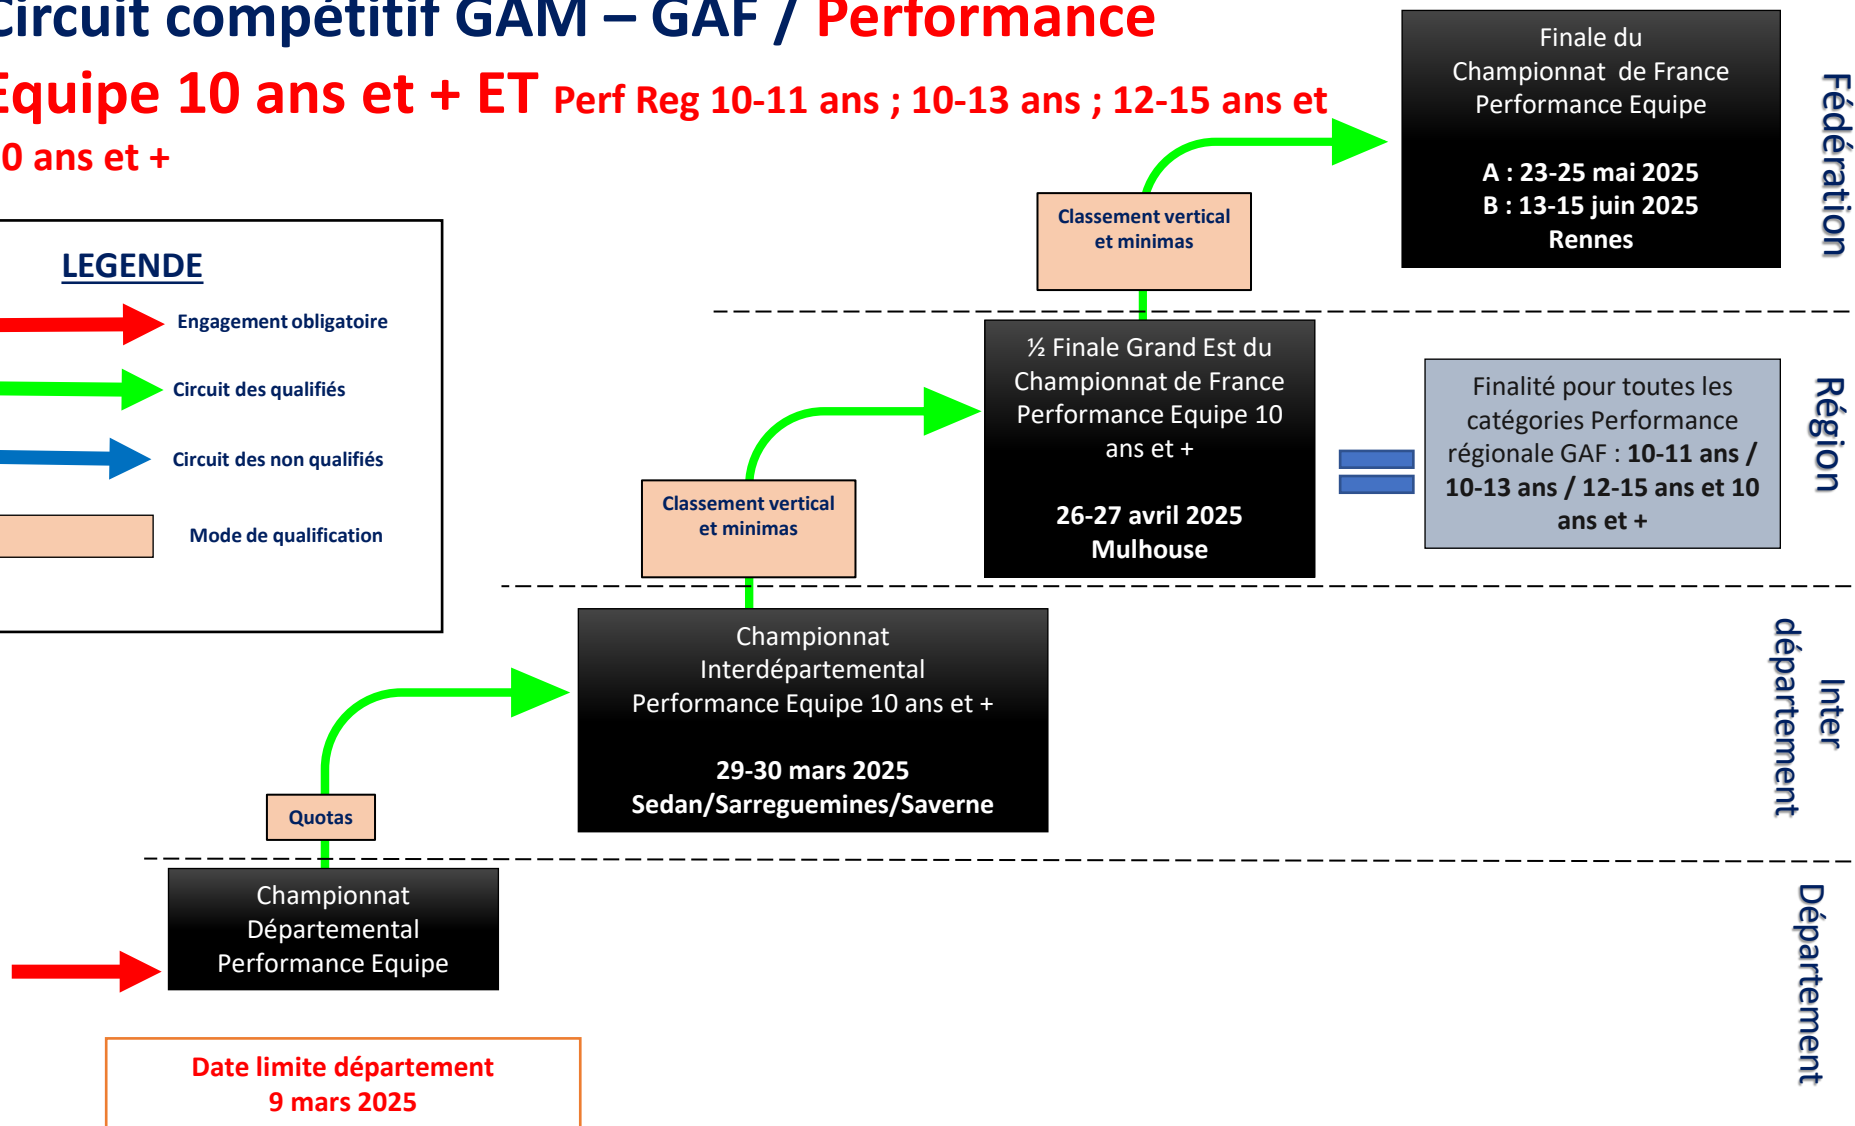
Circuit compétitif GAM – GAF / Performance

Equipe 10 ans et + ET Perf Reg 10-11 ans ; 10-13 ans ; 12-15 ans et 10 ans et +

LEGENDE

Engagement obligatoire

Circuit des qualifiés

Circuit des non qualifiés

Mode de qualification

Finale du Championnat de France Performance Equipe

A : 23-25 mai 2025
B : 13-15 juin 2025
Rennes

Fédération

Classement vertical et minimas

½ Finale Grand Est du Championnat de France Performance Equipe 10 ans et +

26-27 avril 2025
Mulhouse

Finalité pour toutes les catégories Performance régionale GAF : 10-11 ans / 10-13 ans / 12-15 ans et 10 ans et +

Région

Classement vertical et minimas

Championnat Interdépartemental Performance Equipe 10 ans et +

29-30 mars 2025
Sedan/Sarreguemines/Saverne

Inter département

Quotas

Championnat Départemental Performance Equipe

Département

Date limite département
9 mars 2025